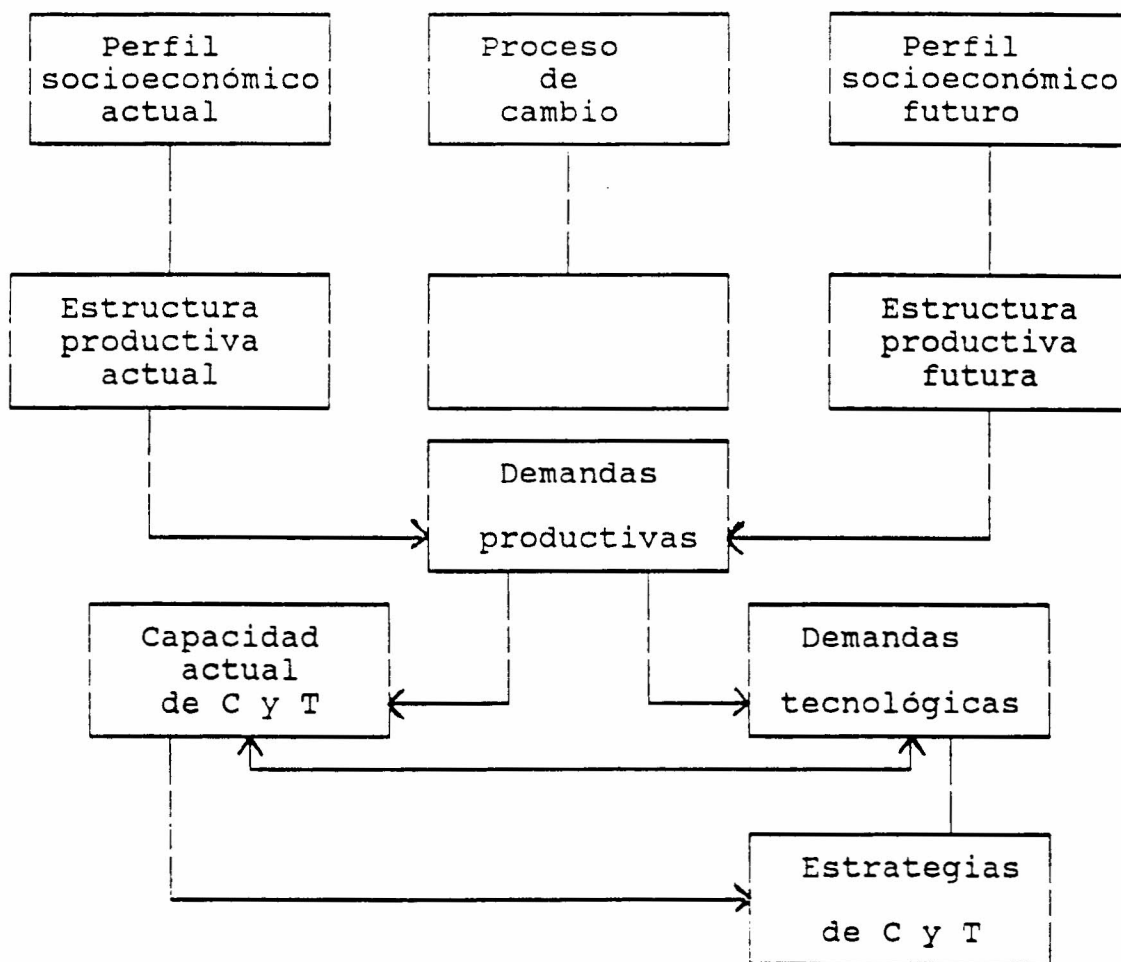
Perfil socioeconómico actual

Proceso de cambio

Perfil socioeconómico futuro

Estructura productiva actual

Estructura productiva futura

Demandas productivas

Capacidad actual de C y T

Demandas tecnológicas

Estrategias de C y T